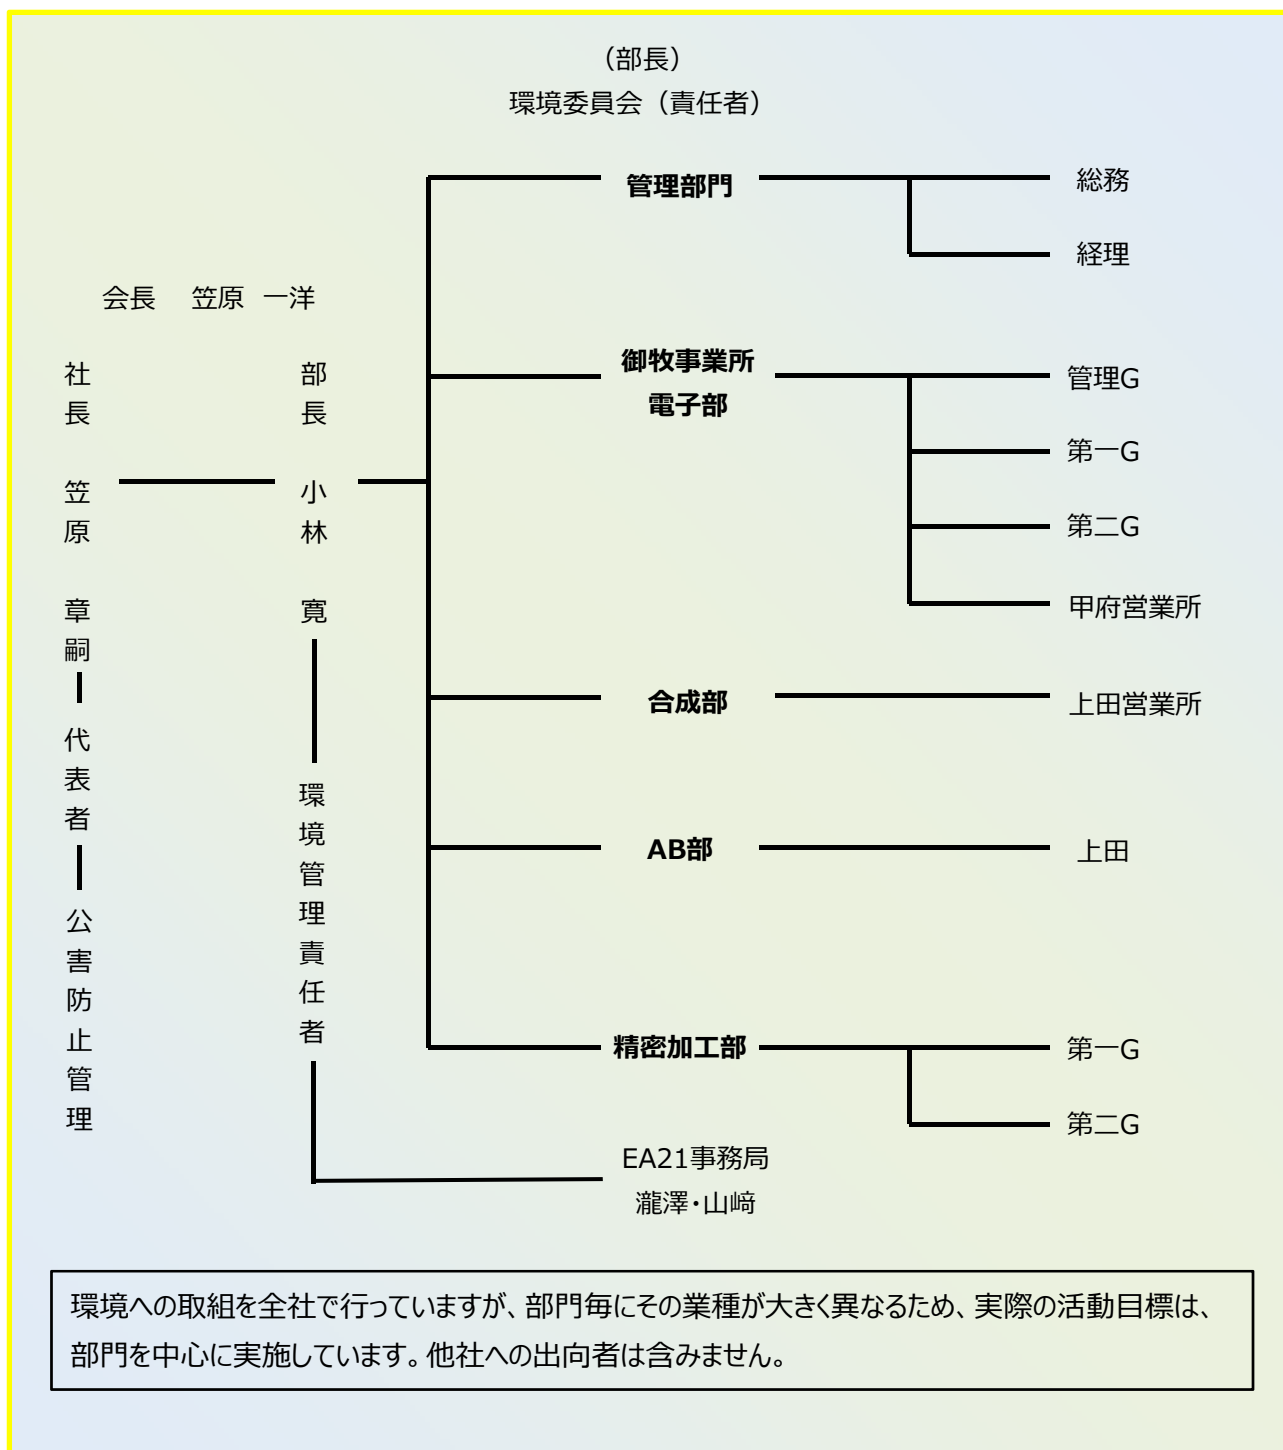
（部長）
環境委員会（責任者）

会長　笠原　一洋

社長

笠原

章嗣

代表者

公害防止管理

部長

小林

寛

環境管理責任者

管理部門

総務

経理

御牧事業所
電子部

管理G

第一G

第二G

甲府営業所

合成部

上田営業所

AB部

上田

精密加工部

第一G

第二G

EA21事務局
瀧澤・山﨑

環境への取組を全社で行っていますが、部門毎にその業種が大きく異なるため、実際の活動目標は、部門を中心に実施しています。他社への出向者は含みません。